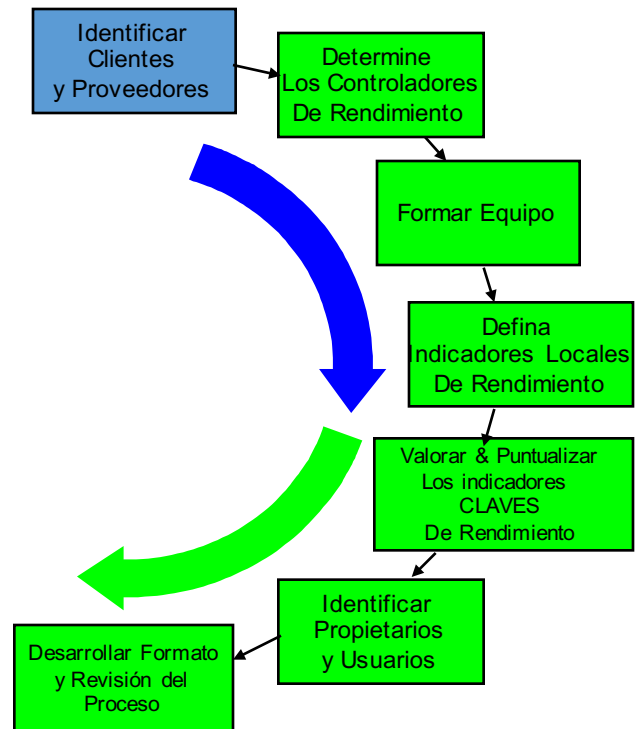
Identificar Clientes y Proveedores

Determine Los Controladores De Rendimiento

Formar Equipo

Defina Indicadores Locales De Rendimiento

Valorar & Puntualizar Los indicadores CLAVES De Rendimiento

Identificar Propietarios y Usuarios

Desarrollar Formato y Revisión del Proceso